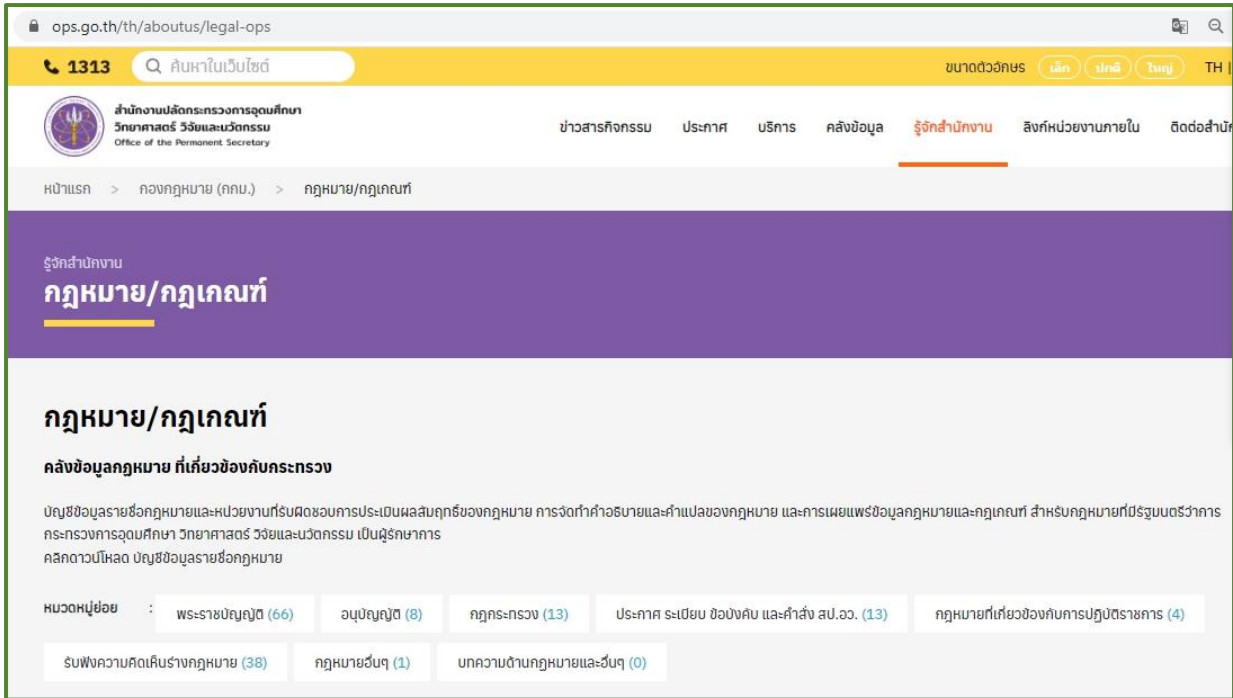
ops.go.th/th/aboutus/legal-ops

1313 ค้นหาในเว็บไซต์

ขนาดตัวอักษร เล็ก ปกติ ใหญ่ TH |

สำนักงานปลัดกระทรวงการอุดมศึกษา วิทยาศาสตร์ วิจัยและนวัตกรรม
Office of the Permanent Secretary

ข่าวสารกิจกรรม ประกาศ บริการ คลังข้อมูล รู้จักสำนักงาน ลิงก์หน่วยงานภายใน ติดต่อสำนัก

หน้าแรก > กองกฎหมาย (กกม.) > กฎหมาย/กฎเกณฑ์

รู้จักสำนักงาน
กฎหมาย/กฎเกณฑ์

กฎหมาย/กฎเกณฑ์

คลังข้อมูลกฎหมาย ที่เกี่ยวข้องกับกระทรวง

บัญชีข้อมูลรายชื่อกฎหมายและหน่วยงานที่รับผิดชอบการประเมินผลสัมฤทธิ์ของกฎหมาย การจัดทำคำอธิบายและคำแปลของกฎหมาย และการเผยแพร่ข้อมูลกฎหมายและกฎเกณฑ์ สำหรับกฎหมายที่มีรัฐมนตรีว่าการกระทรวงการอุดมศึกษา วิทยาศาสตร์ วิจัยและนวัตกรรม เป็นผู้รักษาการ
คลิกดาวน์โหลด บัญชีข้อมูลรายชื่อกฎหมาย

หมวดหมู่ย่อย : พระราชบัญญัติ (66) อนุบัญญัติ (8) กฎกระทรวง (13) ประกาศ ระเบียบ ข้อบังคับ และคำสั่ง สป.อว. (13) กฎหมายที่เกี่ยวข้องกับการปฏิบัติราชการ (4) รับฟังความคิดเห็นร่างกฎหมาย (38) กฎหมายอื่นๆ (1) บทความด้านกฎหมายและอื่นๆ (0)